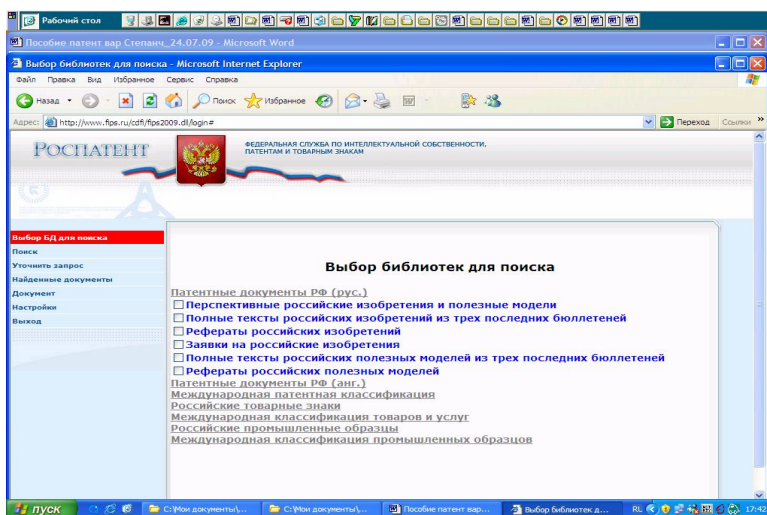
Рабочий стол

Пособие патент вар Степанч_24.07.09 - Microsoft Word

Выбор библиотек для поиска - Microsoft Internet Explorer

Файл Правка Вид Избранное Сервис Справка

Назад Поиск Избранное

Адрес: http://www.fips.ru/cdfi/fips2009.dll/login# Переход Ссылки

РОСПАТЕНТ

ФЕДЕРАЛЬНАЯ СЛУЖБА ПО ИНТЕЛЛЕКТУАЛЬНОЙ СОБСТВЕННОСТИ, ПАТЕНТАМ И ТОВАРНЫМ ЗНАКАМ

Выбор БД для поиска
Поиск
Уточнить запрос
Найденные документы
Документ
Настройки
Выход

Выбор библиотек для поиска

Патентные документы РФ (рус.)
Перспективные российские изобретения и полезные модели
Полные тексты российских изобретений из трех последних бюллетеней
Рефераты российских изобретений
Заявки на российские изобретения
Полные тексты российских полезных моделей из трех последних бюллетеней
Рефераты российских полезных моделей
Патентные документы РФ (анг.)
Международная патентная классификация
Российские товарные знаки
Международная классификация товаров и услуг
Российские промышленные образцы
Международная классификация промышленных образцов

пуск C:\Мои документы\... C:\Мои документы\... Пособие патент вар... Выбор библиотек д... RL 17:42